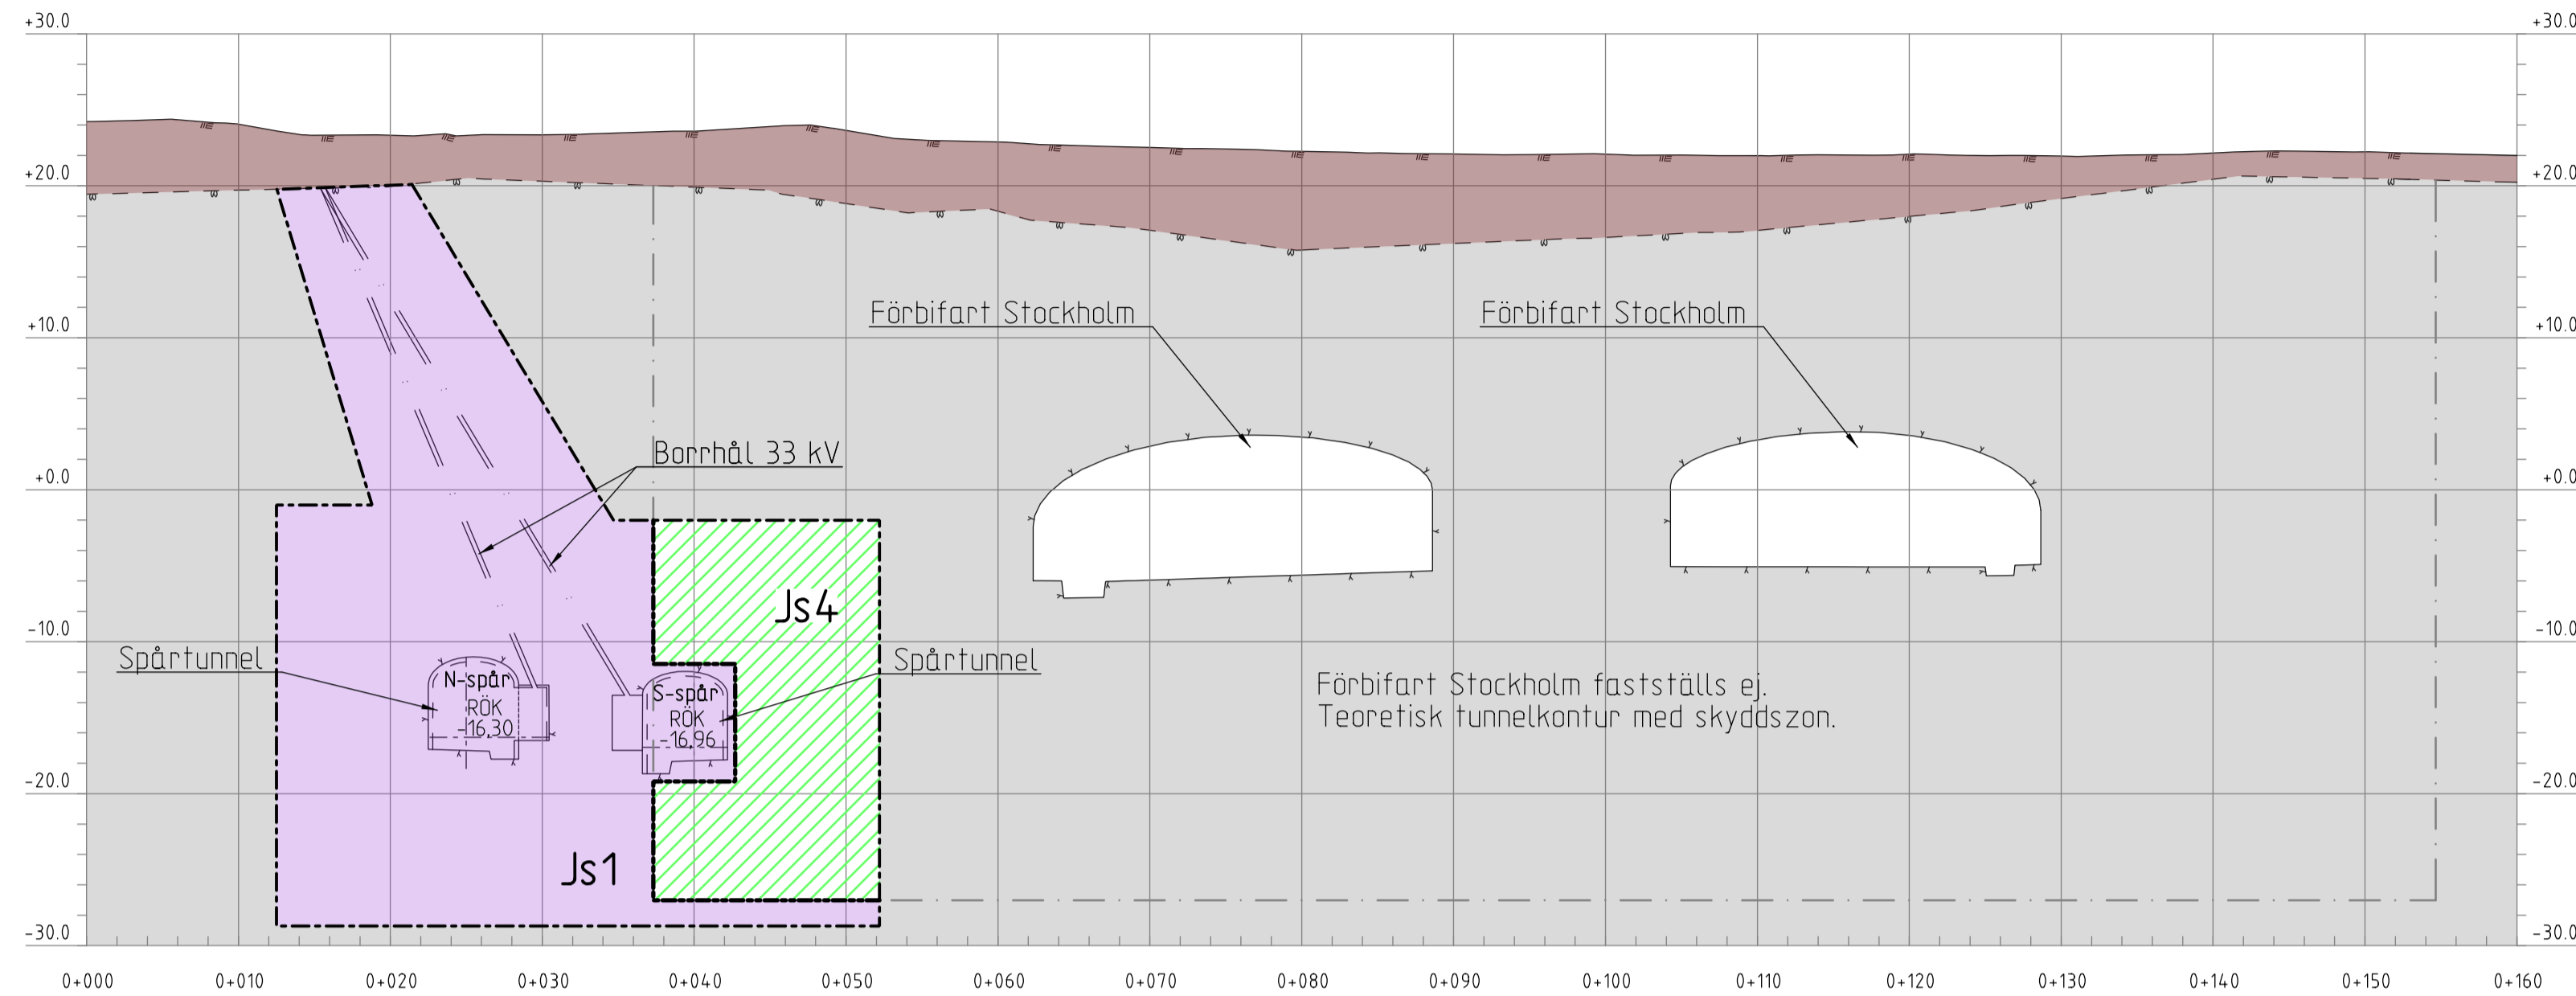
+30.0
+20.0
+10.0
+0.0
-10.0
-20.0
-30.0

+30.0
+20.0
+10.0
+0.0
-10.0
-20.0
-30.0

Förbifart Stockholm

Förbifart Stockholm

Borrhål 33 kV

Js4

Spårtunnel

N-spår
RÖK
-16.30

S-spår
RÖK
-16.96

Spårtunnel

Förbifart Stockholm fastställs ej.
Teoretisk tunnelkontur med skyddszon.

Js1

0+000 0+010 0+020 0+030 0+040 0+050 0+060 0+070 0+080 0+090 0+100 0+110 0+120 0+130 0+140 0+150 0+160